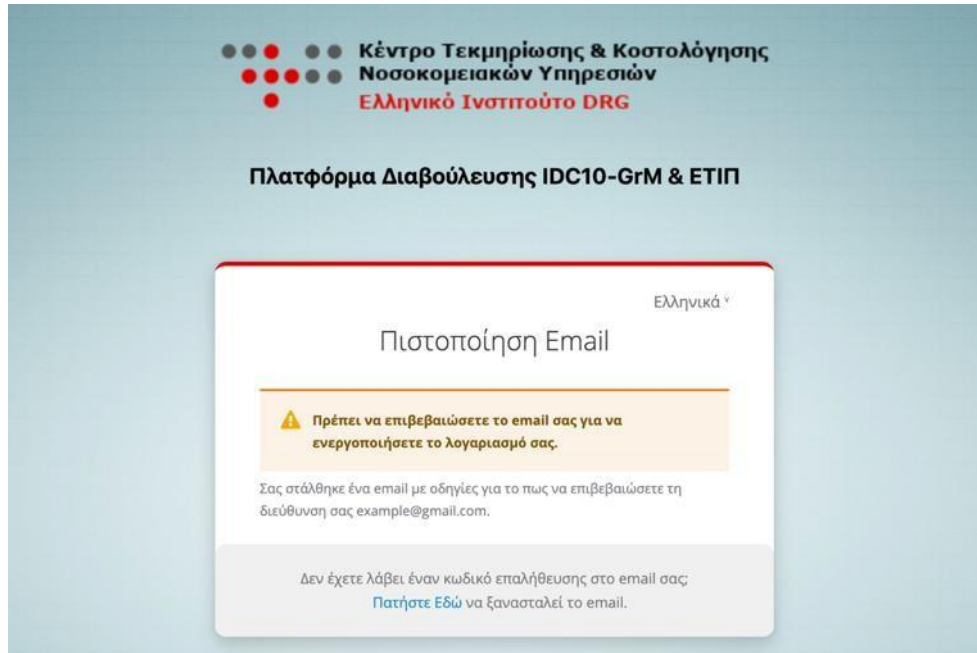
Κέντρο Τεκμηρίωσης & Κοστολόγησης
Νοσοκομειακών Υπηρεσιών
Ελληνικό Ινστιτούτο DRG

Πλατφόρμα Διαβούλευσης IDC10-GrM & ΕΤΙΠ

Ελληνικά

Πιστοποίηση Email

Πρέπει να επιβεβαιώσετε το email σας για να ενεργοποιήσετε το λογαριασμό σας.

Σας στάλθηκε ένα email με οδηγίες για το πως να επιβεβαιώσετε τη διεύθυνση σας example@gmail.com.

Δεν έχετε λάβει έναν κωδικό επαλήθευσης στο email σας; Πατήστε Εδώ να ξανασταλεί το email.